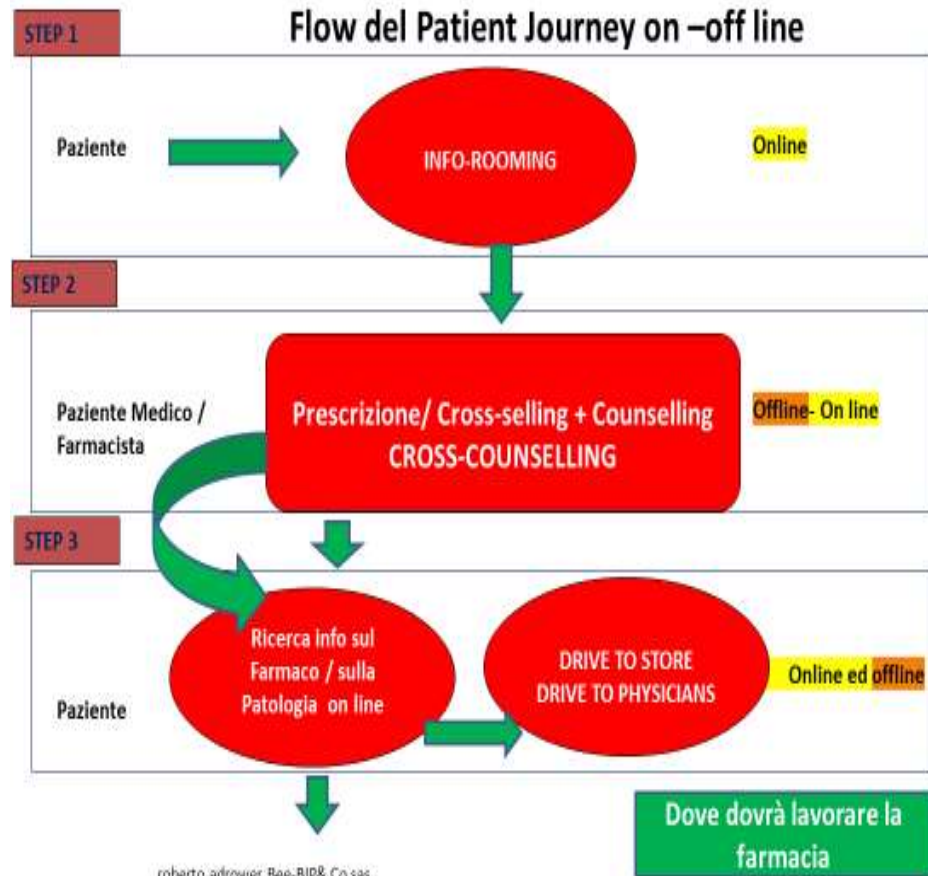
STEP 1

Flow del Patient Journey on –off line

Paziente

INFO-ROOMING

Online

STEP 2

Paziente Medico / Farmacista

Prescrizione/ Cross-selling + Counselling
CROSS-COUNSELLING

Offline- On line

STEP 3

Paziente

Ricerca info sul Farmaco / sulla Patologia on line

DRIVE TO STORE
DRIVE TO PHYSICIANS

Online ed offline

roberto adrower Bee-BIP& Co sas

Dove dovrà lavorare la farmacia